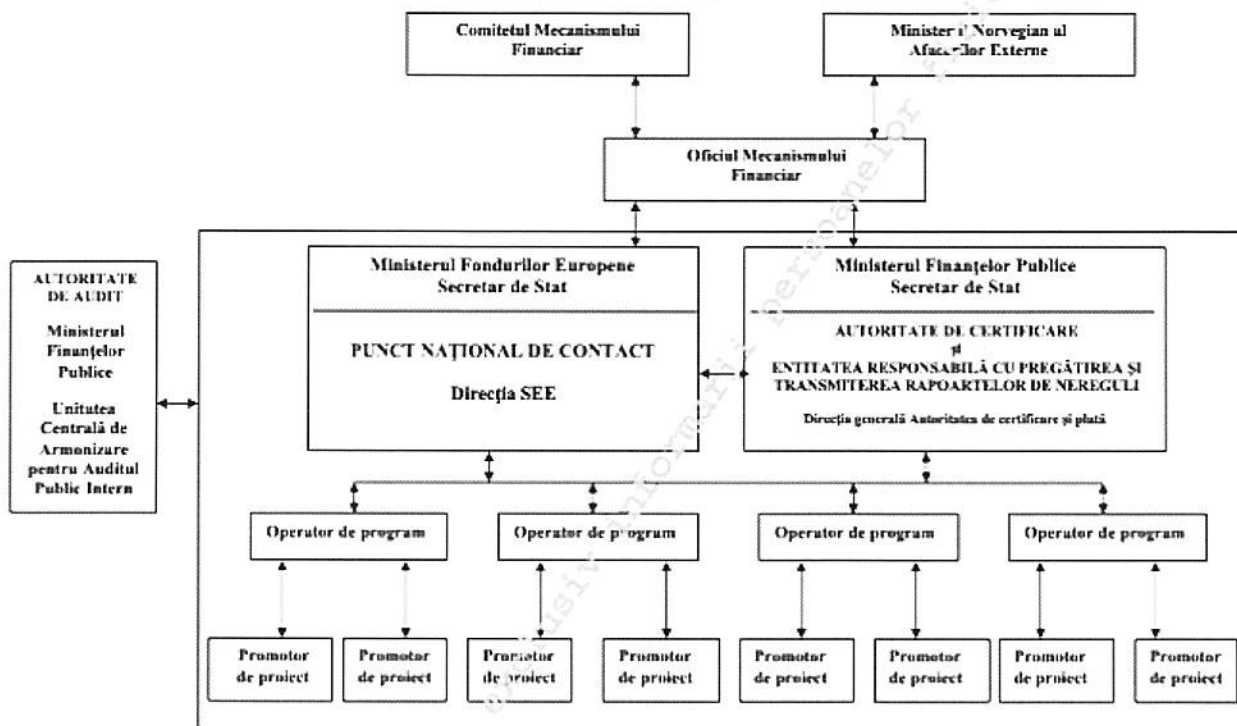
Comitetul Mecanismului Financiar

Minister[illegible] Norvegian al Afac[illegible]lor Externe

Oficiul Mecanismului Financiar

AUTORITATE DE AUDIT

Ministerul Finanţelor Publice

Unitatea Centrală de Armonizare pentru Auditul Public Intern

Ministerul Fondurilor Europene Secretar de Stat

PUNCT NAŢIONAL DE CONTACT

Direcţia SEE

Ministerul Finanţelor Publice Secretar de Stat

AUTORITATE DE CERTIFICARE şi ENTITATEA RESPONSABILĂ CU PREGĂTIREA ŞI TRANSMITEREA RAPOARTELOR DE NEREGULI

Direcţia generală Autoritatea de certificare şi plată

Operator de program

Operator de p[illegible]ogram

Operator de program

Operator de program

Promotor de proiect

Promotor de proiect

Pro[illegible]tor de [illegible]roiect

Promotor de proiect

Promotor de proiect

Promotor de proiect

Promotor de proiect

Promotor de proiect

exclusiv informarii permanente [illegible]